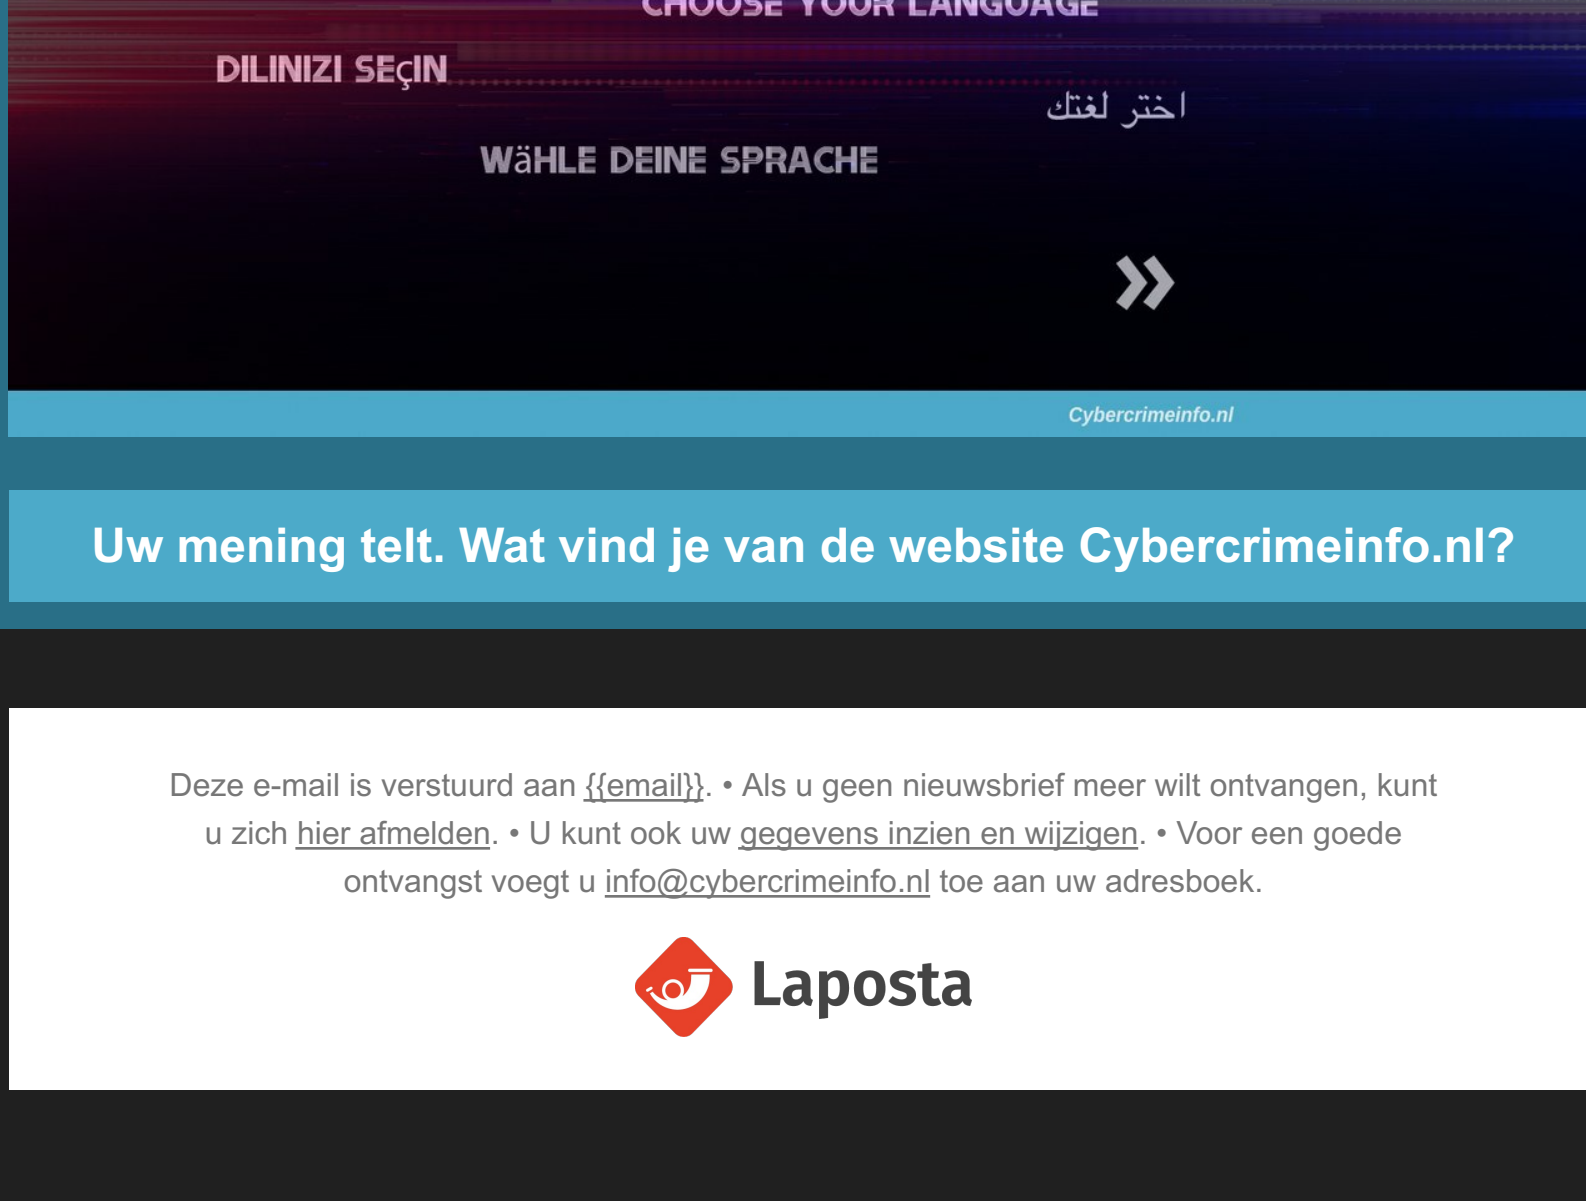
CHOOSE YOUR LANGUAGE

DILINIZI SEÇIN

اختر لغتك

WäHLE DEINE SPRACHE

»

Cybercrimeinfo.nl

Uw mening telt. Wat vind je van de website Cybercrimeinfo.nl?

Deze e-mail is verstuurd aan {{email}}. • Als u geen nieuwsbrief meer wilt ontvangen, kunt u zich hier afmelden. • U kunt ook uw gegevens inzien en wijzigen. • Voor een goede ontvangst voegt u info@cybercrimeinfo.nl toe aan uw adresboek.

Laposta